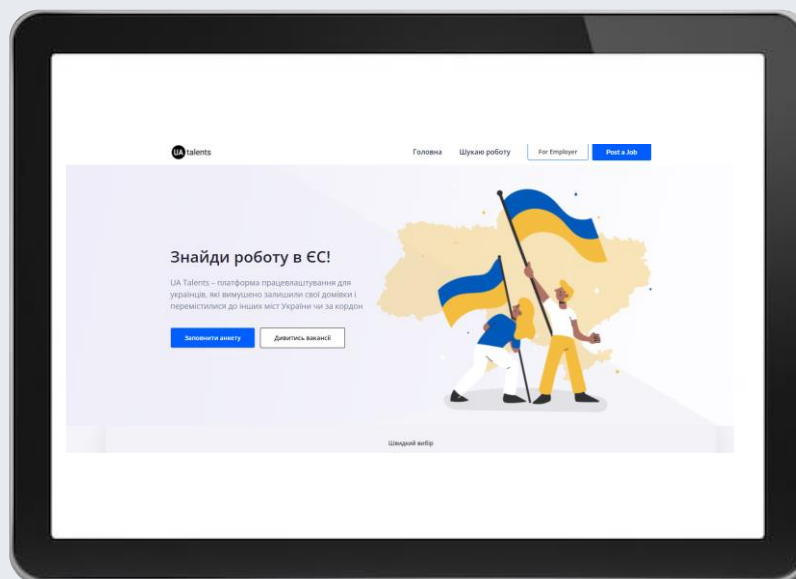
UA talents

Головна Шукаю роботу For Employer Post a Job

Знайди роботу в ЄС!

UA Talents – платформа працевлаштування для українців, які вимушено залишили свої домівки і перемістилися до інших міст України чи за кордон

Заповнити анкету Дивитись вакансії

Швидкий вибір